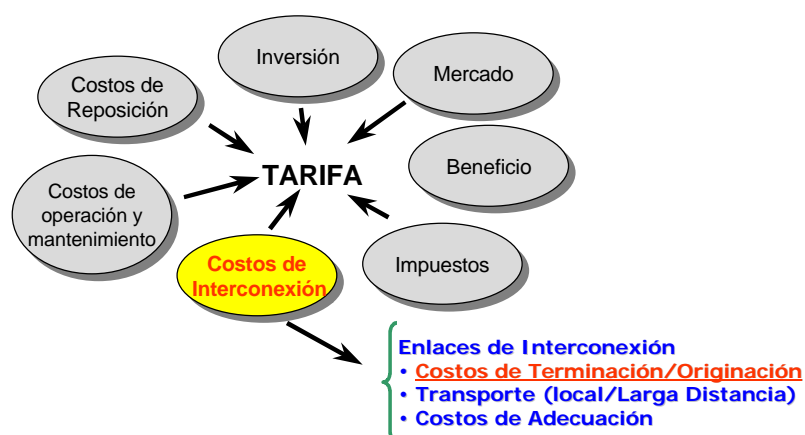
Inversión

Costos de Reposición

Mercado

TARIFA

Beneficio

Costos de operación y mantenimiento

Costos de Interconexión

Impuestos

Enlaces de Interconexión
• Costos de Terminación/Originación
• Transporte (local/Larga Distancia)
• Costos de Adecuación